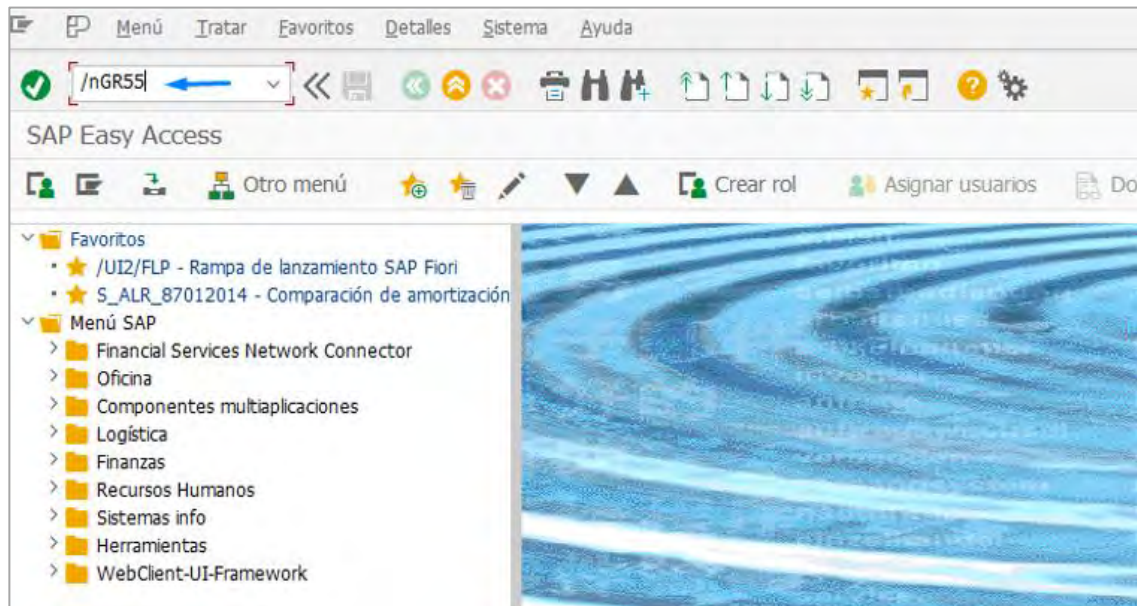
Menú Tratar Favoritos Detalles Sistema Ayuda

/nGR55

SAP Easy Access

Otro menú Crear rol Asignar usuarios Do

Favoritos
/UI2/FLP - Rampa de lanzamiento SAP Fiori
S_ALR_87012014 - Comparación de amortización
Menú SAP
Financial Services Network Connector
Oficina
Componentes multiaplicaciones
Logística
Finanzas
Recursos Humanos
Sistemas info
Herramientas
WebClient-UI-Framework